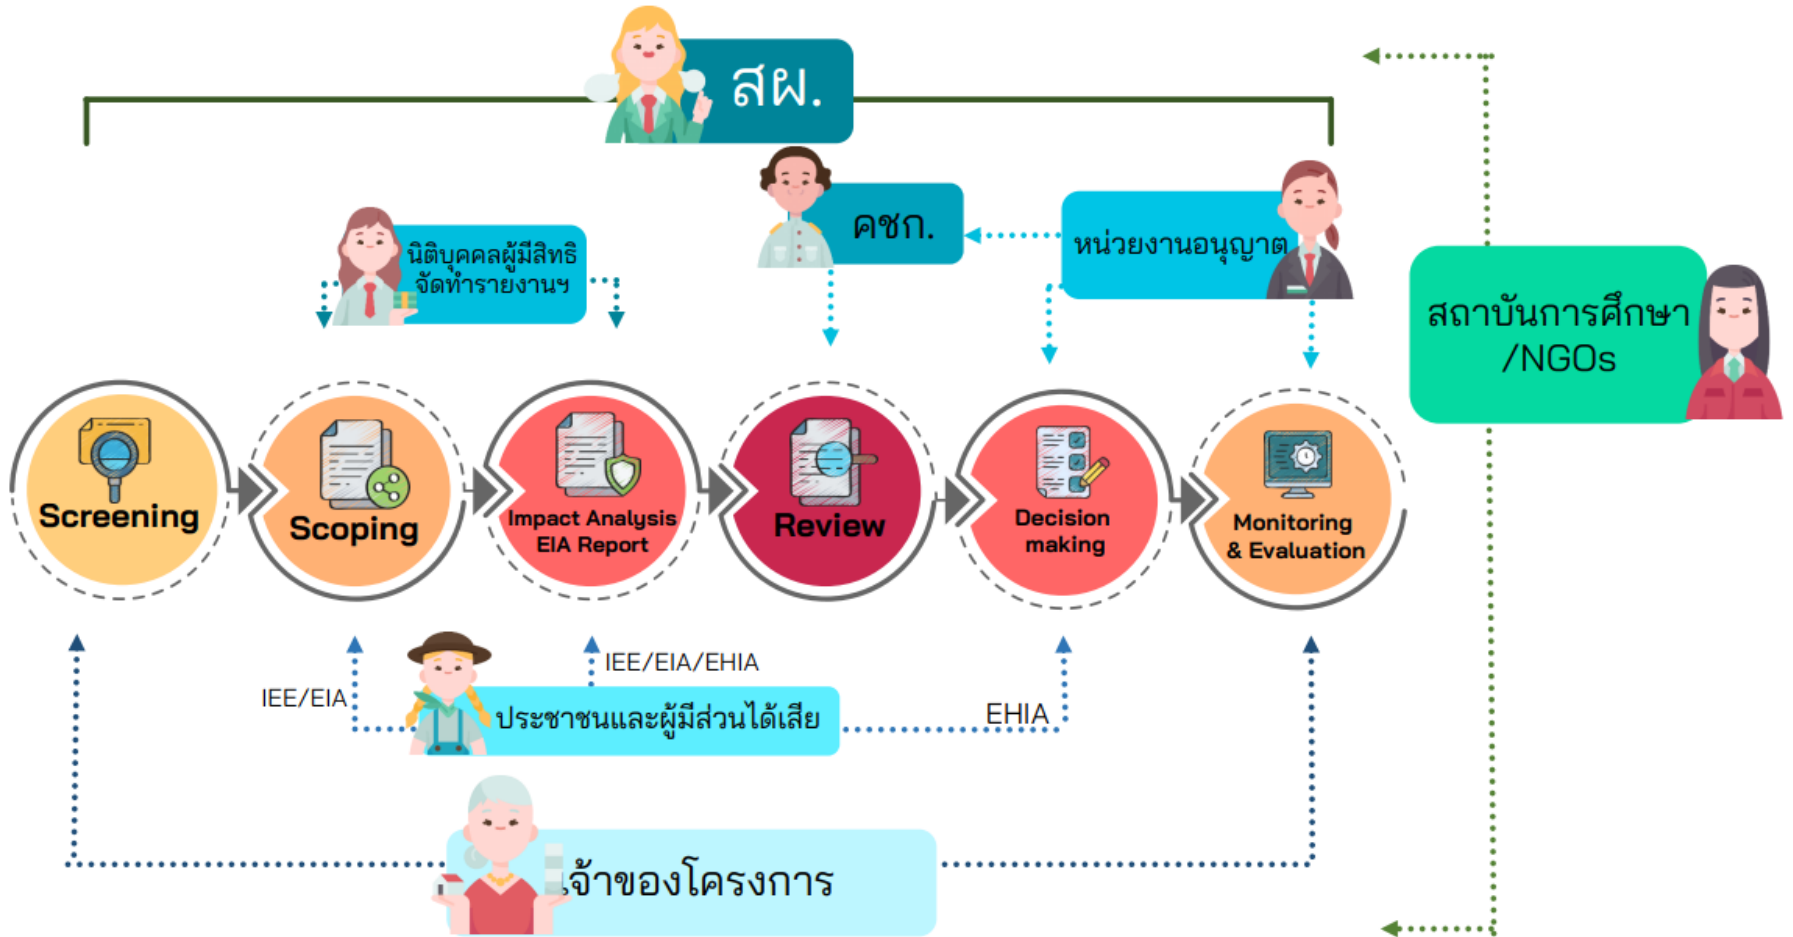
สผ.

คชก.

หน่วยงานอนุญาต

นิติบุคคลผู้มีสิทธิ จัดทำรายงานฯ

สถาบันการศึกษา /NGOs

Screening

Scoping

Impact Analysis EIA Report

Review

Decision making

Monitoring & Evaluation

IEE/EIA

IEE/EIA/EHIA

EHIA

ประชาชนและผู้มีส่วนได้เสีย

จ้าของโครงการ